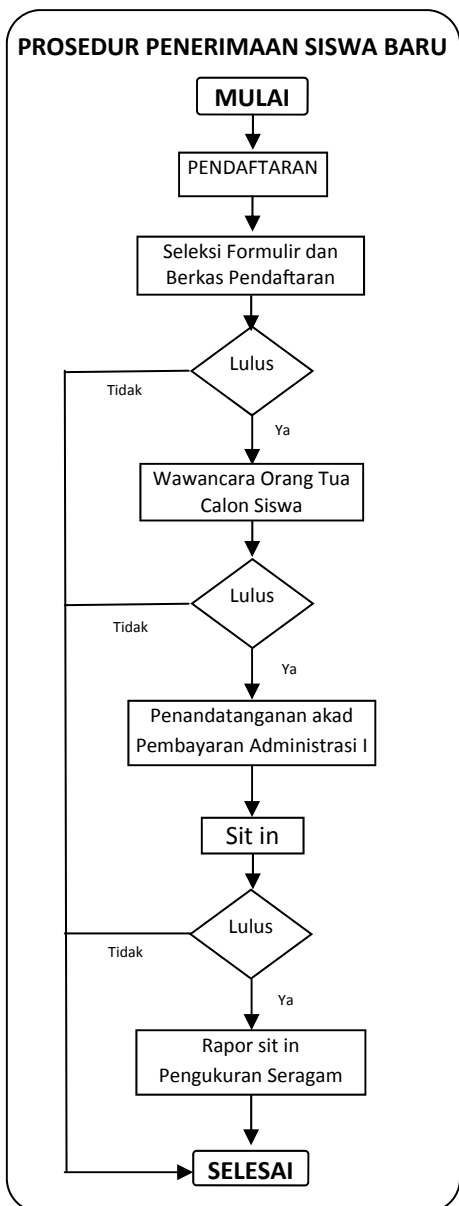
PROSEDUR PENERIMAAN SISWA BARU

MULAI

PENDAFTARAN

Seleksi Formulir dan Berkas Pendaftaran

Lulus

Tidak

Ya

Wawancara Orang Tua Calon Siswa

Lulus

Tidak

Ya

Penandatanganan akad Pembayaran Administrasi I

Sit in

Lulus

Tidak

Ya

Rapor sit in Pengukuran Seragam

SELESAI